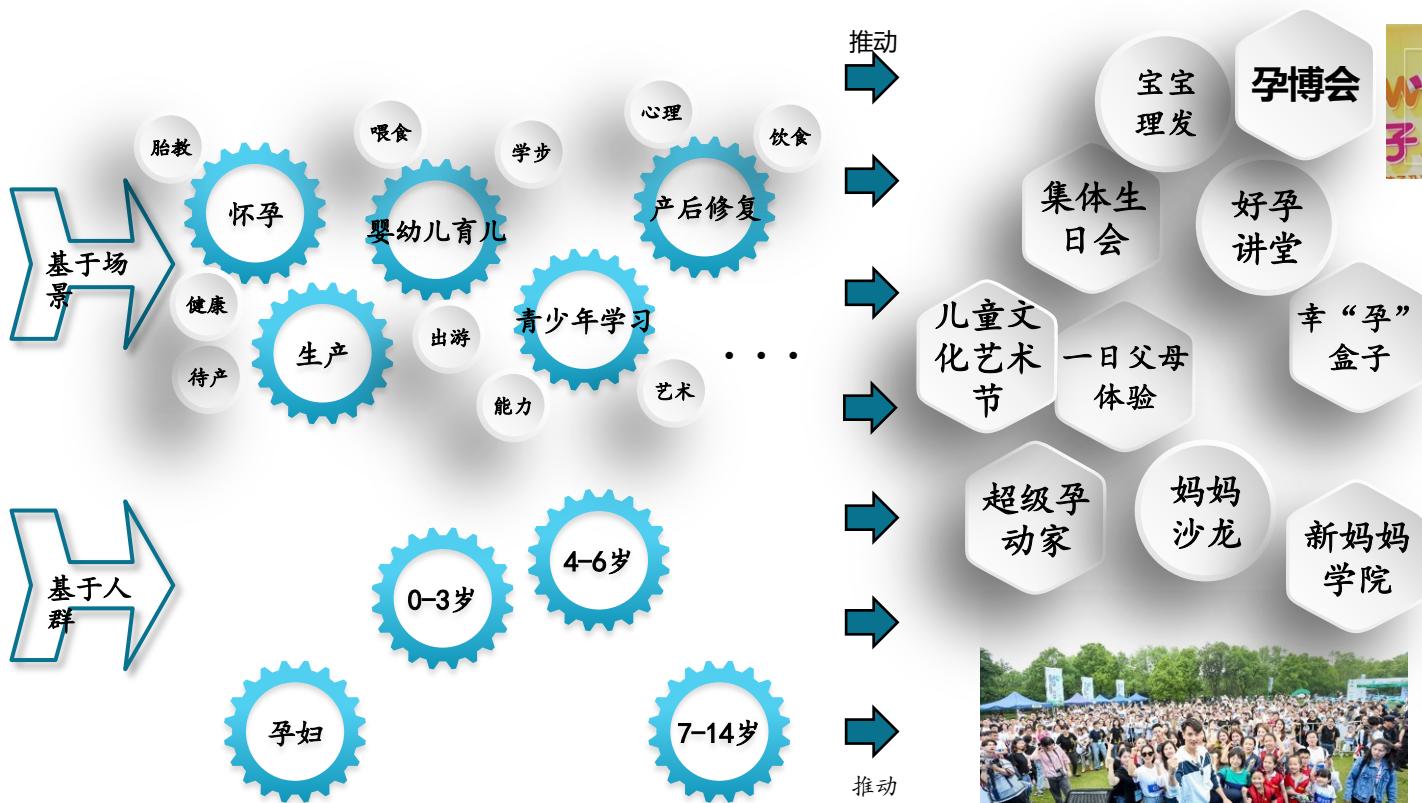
推动

基于场景

胎教
喂食
学步
心理
饮食
怀孕
婴幼儿育儿
产后修复
健康
生产
出游
青少年学习
待产
能力
艺术
. . .

宝宝理发
孕博会
集体生日会
好孕讲堂
儿童文化艺术节
一日父母体验
幸“孕”盒子
超级孕动家
妈妈沙龙
新妈妈学院

基于人群

0-3岁
4-6岁
孕妇
7-14岁

推动